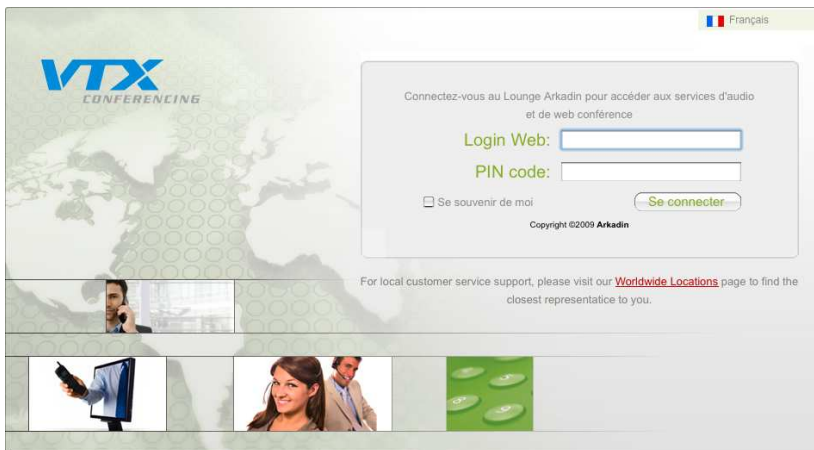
Français

VTX
CONFERENCING

Connectez-vous au Lounge Arkadin pour accéder aux services d'audio et de web conférence

Login Web:

PIN code:

Se souvenir de moi

Se connecter

Copyright ©2009 Arkadin

For local customer service support, please visit our Worldwide Locations page to find the closest representatice to you.